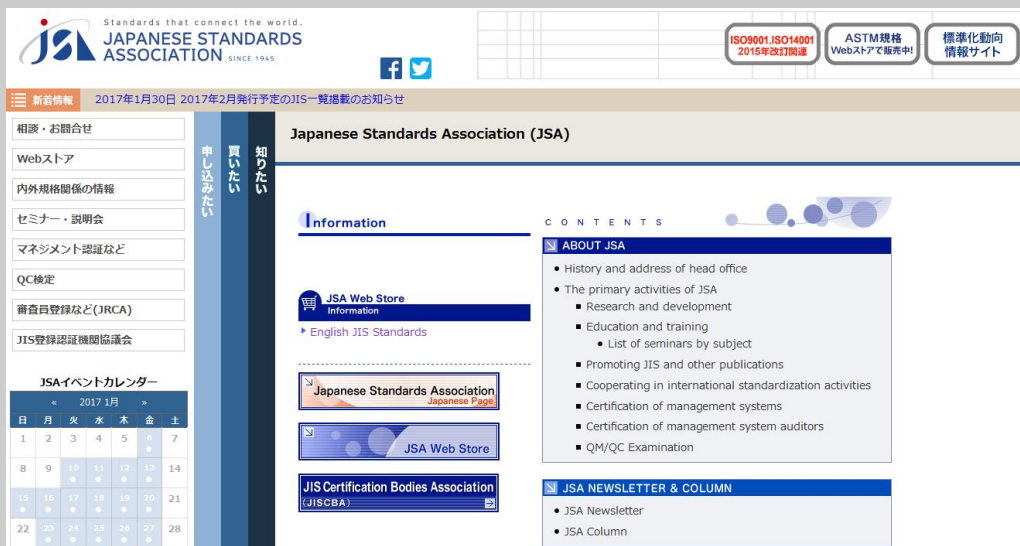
Standards that connect the world.
JSA
JAPANESE STANDARDS ASSOCIATION SINCE 1945

ISO9001.ISO14001 2015年改訂関連
ASTM規格 Webストアで販売中!
標準化動向 情報サイト

新着情報 2017年1月30日 2017年2月発行予定のJIS一覧掲載のお知らせ

相談・お問合せ
Webストア
内外規格関係の情報
セミナー・説明会
マネジメント認証など
QC検定
審査員登録など(JRCA)
JIS登録認証機関協議会

JSAイベントカレンダー
« 2017 1月 »
| 日 | 月 | 火 | 水 | 木 | 金 | 土 |
|---|---|---|---|---|---|---|
| 1 | 2 | 3 | 4 | 5 | 6 | 7 |
| 8 | 9 | 10 | 11 | 12 | 13 | 14 |
| 15 | 16 | 17 | 18 | 19 | 20 | 21 |
| 22 | 23 | 24 | 25 | 26 | 27 | 28 |

申し込みたい
買いたい
知りたい

Japanese Standards Association (JSA)

Information

JSA Web Store Information
English JIS Standards

Japanese Standards Association Japanese Page
JSA Web Store
JIS Certification Bodies Association (JISCBA)

CONTENTS

ABOUT JSA
• History and address of head office
• The primary activities of JSA
■ Research and development
■ Education and training
• List of seminars by subject
■ Promoting JIS and other publications
■ Cooperating in international standardization activities
■ Certification of management systems
■ Certification of management system auditors
■ QM/QC Examination

JSA NEWSLETTER & COLUMN
• JSA Newsletter
• JSA Column